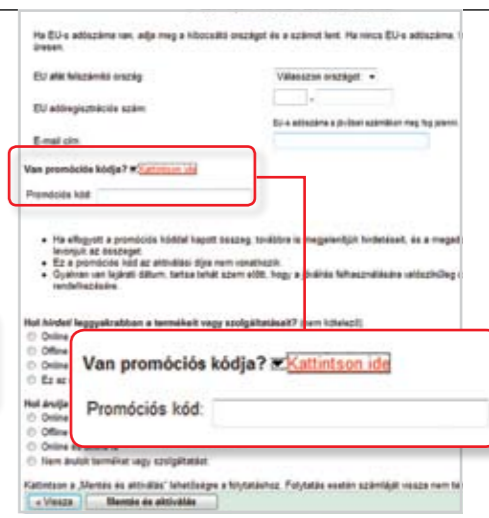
Ha EU-s adószáma van, adja meg a kibocsátó országot és a számot fent. Ha nincs EU-s adószáma, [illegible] üresen.

EU által felszámító ország
Válasszon országot

EU adóregisztrációs szám
-
EU-s adószáma a jövőbeni számláikon meg fog jelenni

E-mail cím

Van promóciós kódja? Kattintson ide

Promóciós kód

• Ha elfogyott a promóciós kóddal kapott összeg, továbbra is megjelenítjük hirdetéseit, és a megad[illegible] levonjuk az összeget.
• Ez a promóciós kód az aktiválási díjra nem vonatkozik.
• Gyakran van lejárati dátum, tartsa tehát szem előtt, hogy a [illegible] felhasználására valószínűleg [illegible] rendelkezésre.

Hol hirdeti leggyakrabban a termékeit vagy szolgáltatásait? (nem kötelező)
Online
Offline
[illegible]
Ez az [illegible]

Hol árulja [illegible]
Online
Offline
Online és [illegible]
Nem árulok terméket vagy szolgáltatást.

Van promóciós kódja? Kattintson ide

Promóciós kód:

Kattintson a „Mentés és aktiválás" lehetőségre a folytatáshoz. Folytatás esetén számláját vissza nem té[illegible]

« Vissza
Mentés és aktiválás